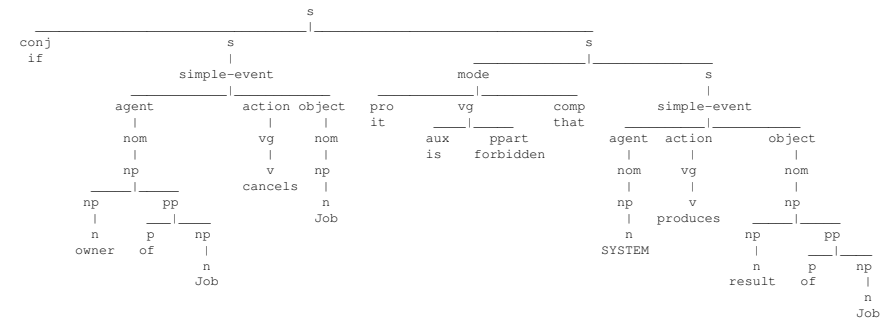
s
conj
if
s
simple-event
agent
nom
np
np
n
owner
pp
p
of
np
n
Job
action
vg
v
cancels
object
nom
np
n
Job
s
mode
pro
it
vg
aux
is
ppart
forbidden
comp
that
s
simple-event
agent
nom
np
n
SYSTEM
action
vg
v
produces
object
nom
np
np
n
result
pp
p
of
np
n
Job